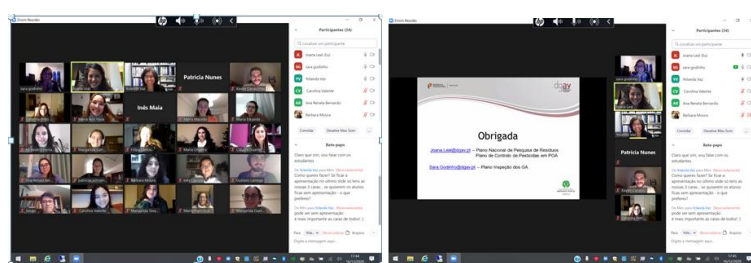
Zoom Reunião

Participantes (26)

Pesquisar um participante

Joana Leal (Eu)
Lara godinho
Yolanda Vaz
Carolina Valente
Ana Renata Bernardo
Barbara Moura

Convidar
Desativar Mic Som

Bate-papo

Claro que sim, vou falar com os
simuladores

Como queres fazer? Eu faço a
apresentação no último slide só tens as
minhas 3 caras... se quiserem os alunos
Ficas sem apresentação - o que
preferes?

pode ser sem apresentação
é mais importante as caras do Índice :)

Para: Todos

Digite a mensagem aqui...

Patrícia Nunes

Inês Maia

Obrigada

Joana.Leal@dgav.pt — Plano Nacional de Pesquisa de Resíduos
Plano de Controlo de Pesticidas em POA

Sara.Godinho@dgav.pt — Plano Inspeção dos GA

dgav

Patrícia Nunes

Participantes (26)

Pesquisar um participante

Joana Leal (Eu)
Lara godinho
Yolanda Vaz
Carolina Valente
Ana Renata Bernardo
Barbara Moura

Convidar
Desativar Mic Som

Bate-papo

Claro que sim, vou falar com os
simuladores

Como queres fazer? Eu faço a
apresentação no último slide só tens as
minhas 3 caras... se quiserem os alunos
Ficas sem apresentação - o que
preferes?

pode ser sem apresentação
é mais importante as caras do Índice :)

Para: Todos

Digite a mensagem aqui...